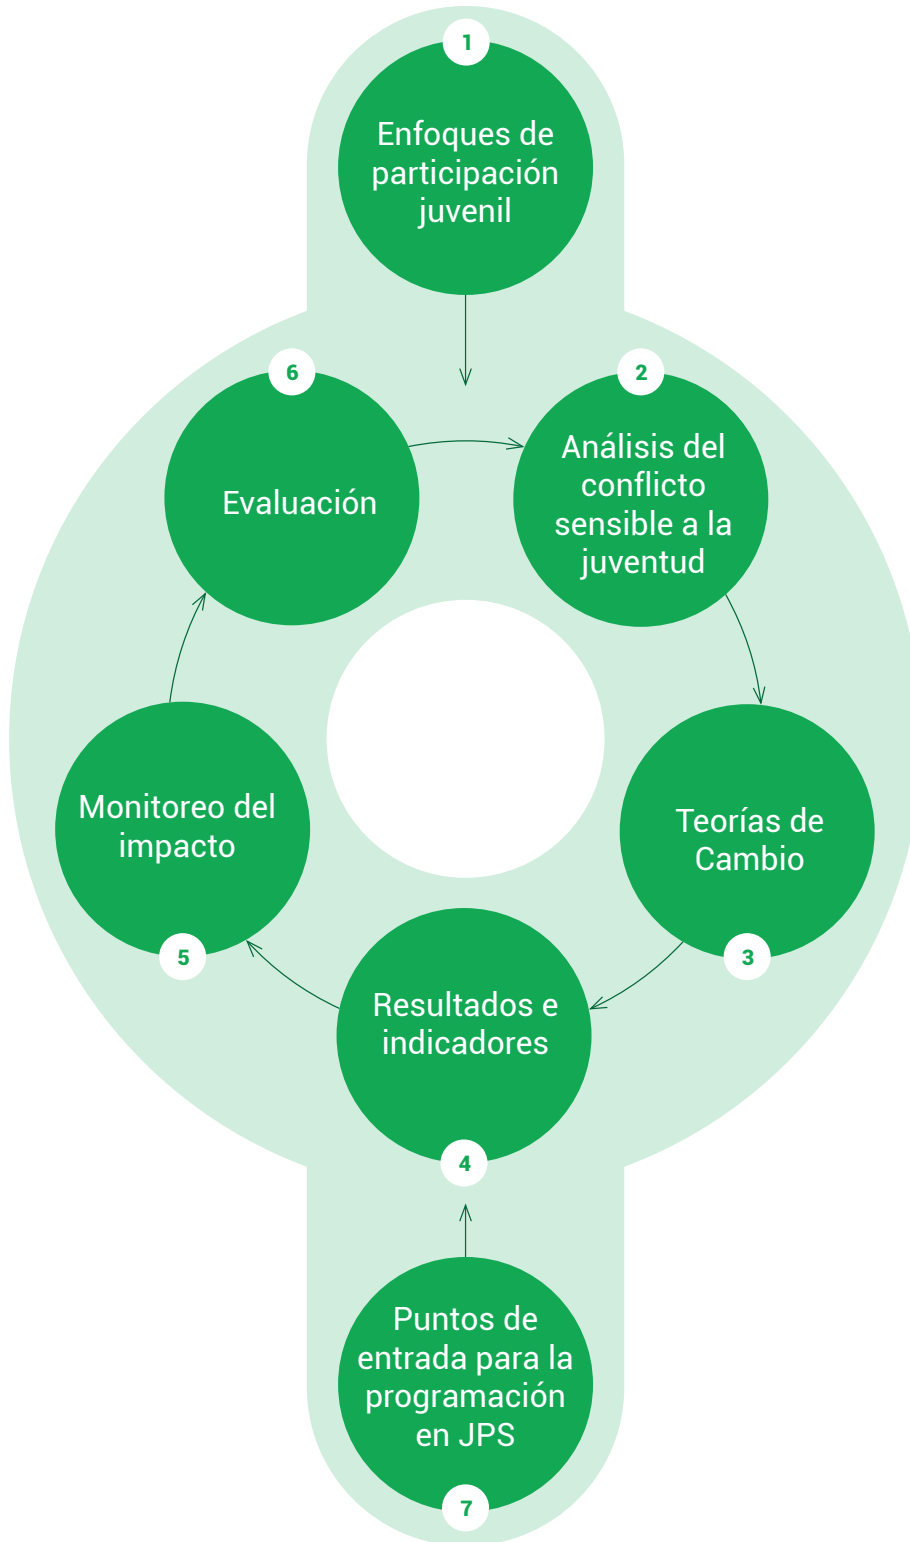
1
Enfoques de participación juvenil

6
Evaluación

2
Análisis del conflicto sensible a la juventud

Monitoreo del impacto
5

Teorías de Cambio
3

Resultados e indicadores
4

Puntos de entrada para la programación en JPS
7